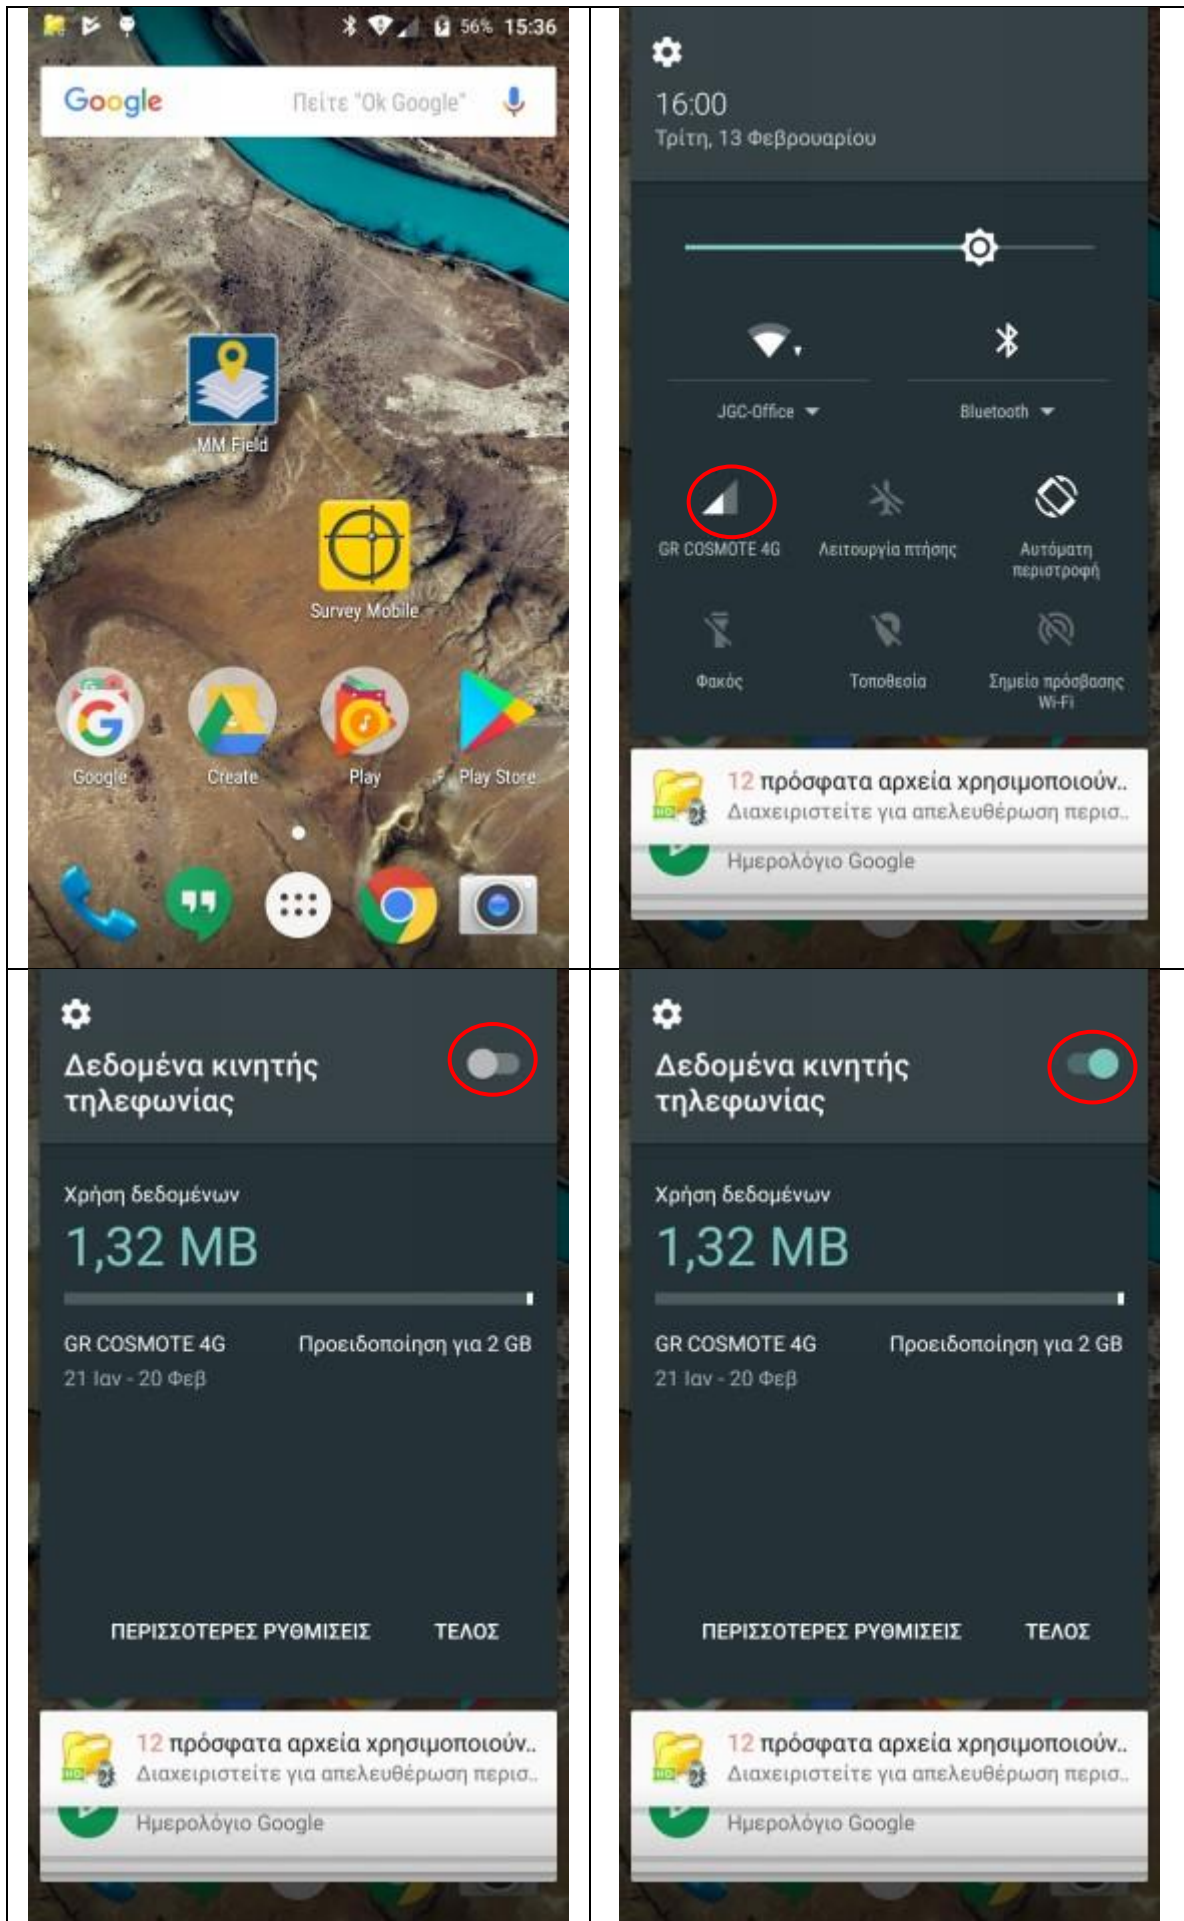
56% 15:36

Google Πείτε "Ok Google"

MM Field

Survey Mobile

Google Create Play Play Store

16:00
Τρίτη, 13 Φεβρουαρίου

JGC-Office Bluetooth

GR COSMOTE 4G Λειτουργία πτήσης Αυτόματη περιστροφή

Φακός Τοποθεσία Σημείο πρόσβασης Wi-Fi

12 πρόσφατα αρχεία χρησιμοποιούν..
Διαχειριστείτε για απελευθέρωση περισ..
Ημερολόγιο Google

Δεδομένα κινητής τηλεφωνίας

Χρήση δεδομένων
1,32 MB

GR COSMOTE 4G Προειδοποίηση για 2 GB
21 Ιαν - 20 Φεβ

ΠΕΡΙΣΣΟΤΕΡΕΣ ΡΥΘΜΙΣΕΙΣ ΤΕΛΟΣ

12 πρόσφατα αρχεία χρησιμοποιούν..
Διαχειριστείτε για απελευθέρωση περισ..
Ημερολόγιο Google

Δεδομένα κινητής τηλεφωνίας

Χρήση δεδομένων
1,32 MB

GR COSMOTE 4G Προειδοποίηση για 2 GB
21 Ιαν - 20 Φεβ

ΠΕΡΙΣΣΟΤΕΡΕΣ ΡΥΘΜΙΣΕΙΣ ΤΕΛΟΣ

12 πρόσφατα αρχεία χρησιμοποιούν..
Διαχειριστείτε για απελευθέρωση περισ..
Ημερολόγιο Google